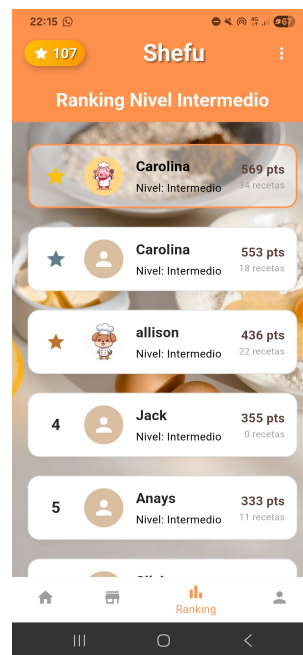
22:15

107

Shefu

Ranking Nivel Intermedio

Carolina
Nivel: Intermedio
569 pts
34 recetas

Carolina
Nivel: Intermedio
553 pts
18 recetas

allison
Nivel: Intermedio
436 pts
22 recetas

4
Jack
Nivel: Intermedio
355 pts
0 recetas

5
Anays
Nivel: Intermedio
333 pts
11 recetas

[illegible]

Ranking